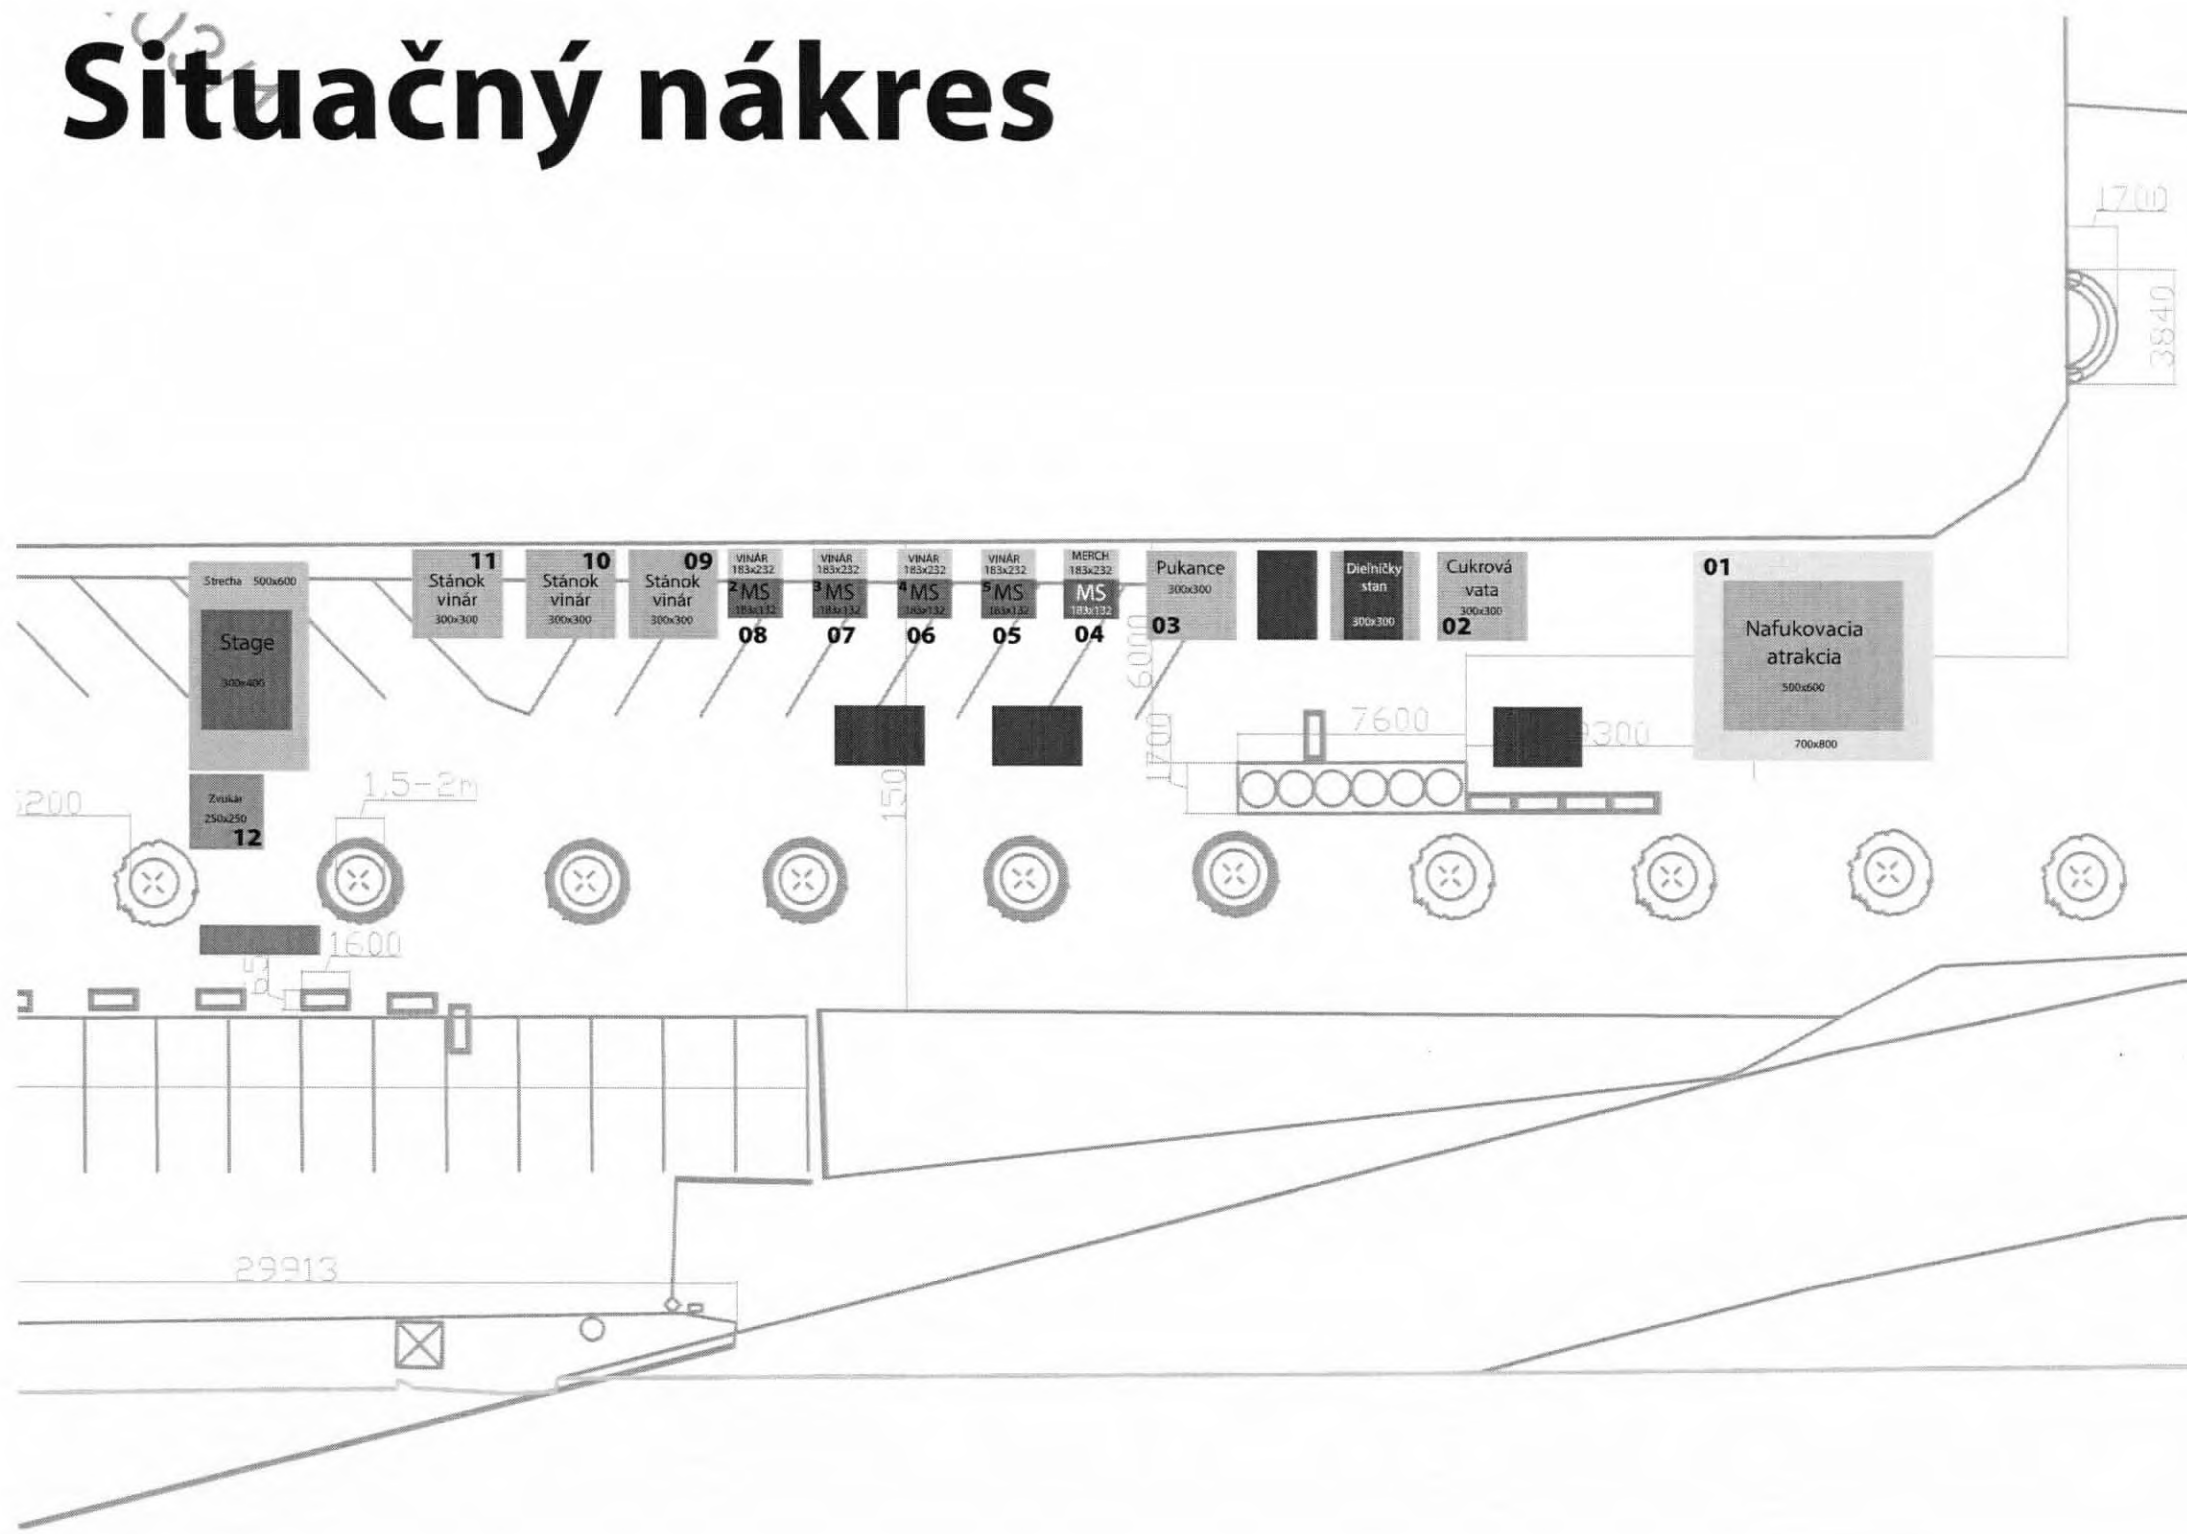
Situačný nákres

1700
3840

Strecha 500x600
Stage
300x400

11
Stánok vinár
300x300

10
Stánok vinár
300x300

09
Stánok vinár
300x300

VINÁR 183x232
2 MS
183x132
08

VINÁR 183x232
3 MS
183x132
07

VINÁR 183x232
4 MS
183x132
06

VINÁR 183x232
5 MS
183x132
05

MERCH 183x232
MS
183x132
04

Pukance
300x300
03

Dielničky stan
300x300

Cukrová vata
300x300
02

01
Nafukovacia atrakcia
500x600
700x800

6000
1700
7600
9300
150

Zvukár
250x250
12

5200
1,5-2m
1600
29913